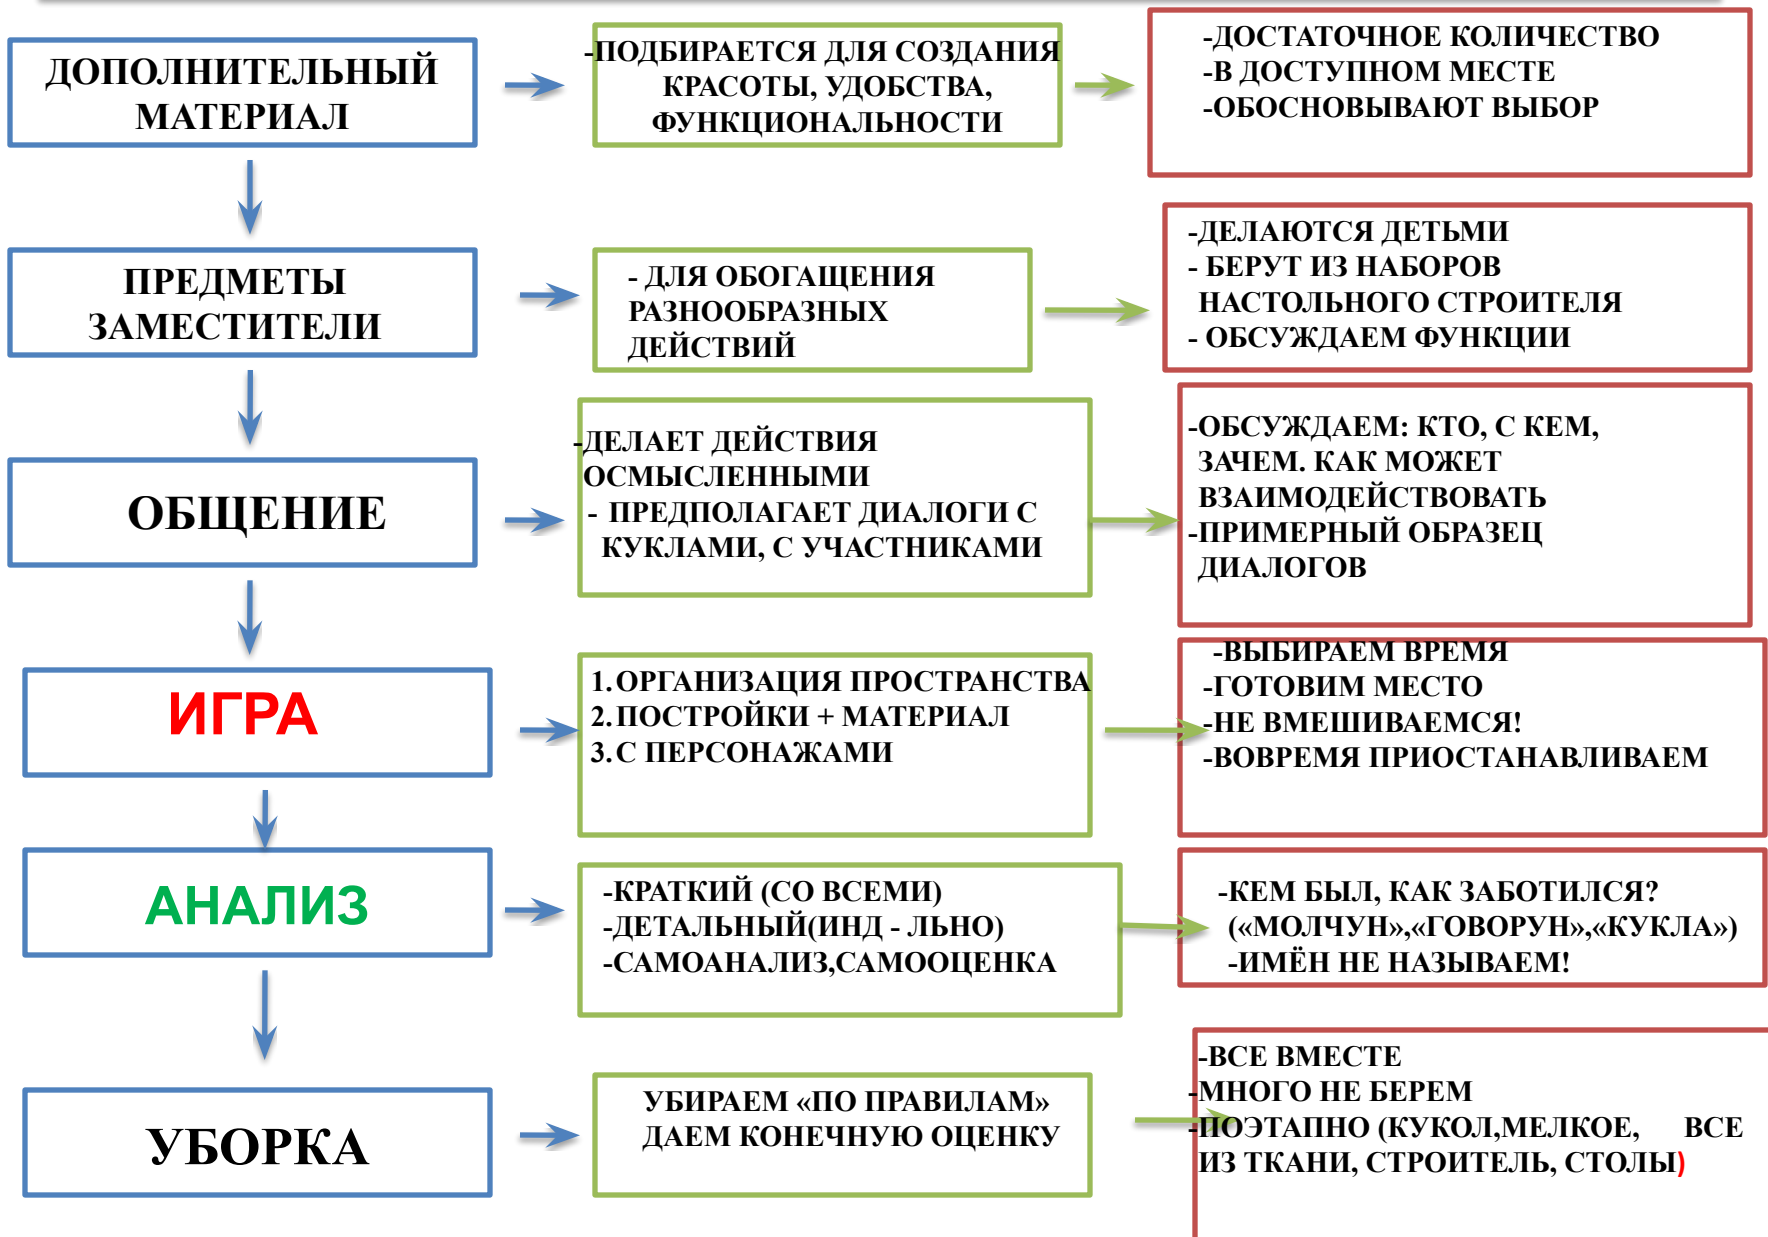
ДОПОЛНИТЕЛЬНЫЙ МАТЕРИАЛ

-ПОДБИРАЕТСЯ ДЛЯ СОЗДАНИЯ КРАСОТЫ, УДОБСТВА, ФУНКЦИОНАЛЬНОСТИ

-ДОСТАТОЧНОЕ КОЛИЧЕСТВО
-В ДОСТУПНОМ МЕСТЕ
-ОБОСНОВЫВАЮТ ВЫБОР

ПРЕДМЕТЫ ЗАМЕСТИТЕЛИ

- ДЛЯ ОБОГАЩЕНИЯ РАЗНООБРАЗНЫХ ДЕЙСТВИЙ

-ДЕЛАЮТСЯ ДЕТЬМИ
- БЕРУТ ИЗ НАБОРОВ НАСТОЛЬНОГО СТРОИТЕЛЯ
- ОБСУЖДАЕМ ФУНКЦИИ

ОБЩЕНИЕ

-ДЕЛАЕТ ДЕЙСТВИЯ ОСМЫСЛЕННЫМИ
- ПРЕДПОЛАГАЕТ ДИАЛОГИ С КУКЛАМИ, С УЧАСТНИКАМИ

-ОБСУЖДАЕМ: КТО, С КЕМ, ЗАЧЕМ. КАК МОЖЕТ ВЗАИМОДЕЙСТВОВАТЬ
-ПРИМЕРНЫЙ ОБРАЗЕЦ ДИАЛОГОВ

ИГРА

1. ОРГАНИЗАЦИЯ ПРОСТРАНСТВА
2. ПОСТРОЙКИ + МАТЕРИАЛ
3. С ПЕРСОНАЖАМИ

-ВЫБИРАЕМ ВРЕМЯ
-ГОТОВИМ МЕСТО
-НЕ ВМЕШИВАЕМСЯ!
-ВОВРЕМЯ ПРИОСТАНАВЛИВАЕМ

АНАЛИЗ

-КРАТКИЙ (СО ВСЕМИ)
-ДЕТАЛЬНЫЙ(ИНД - ЛЬНО)
-САМОАНАЛИЗ,САМООЦЕНКА

-КЕМ БЫЛ, КАК ЗАБОТИЛСЯ?
(«МОЛЧУН»,«ГОВОРУН»,«КУКЛА»)
-ИМЁН НЕ НАЗЫВАЕМ!

УБОРКА

УБИРАЕМ «ПО ПРАВИЛАМ»
ДАЕМ КОНЕЧНУЮ ОЦЕНКУ

-ВСЕ ВМЕСТЕ
-МНОГО НЕ БЕРЕМ
-ПОЭТАПНО (КУКОЛ,МЕЛКОЕ, ВСЕ ИЗ ТКАНИ, СТРОИТЕЛЬ, СТОЛЫ)